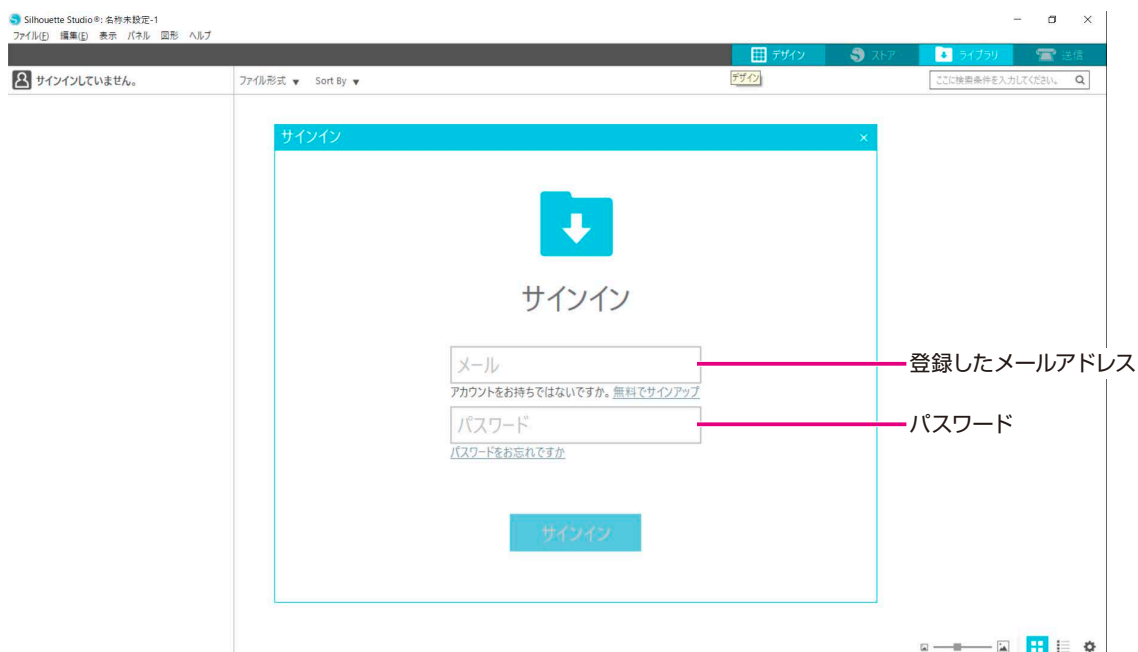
Silhouette Studio®: 名称未設定-1

ファイル(F) 編集(E) 表示 パネル 図形 ヘルプ

デザイン ストア ライブラリ 送信

デザイン

サインインしていません。

ファイル形式 ▼ Sort By ▼

ここに検索条件を入力してください。

サインイン ×

サインイン

メール

アカウントをお持ちではないですか。無料でサインアップ

パスワード

パスワードをお忘れですか

サインイン

登録したメールアドレス

パスワード